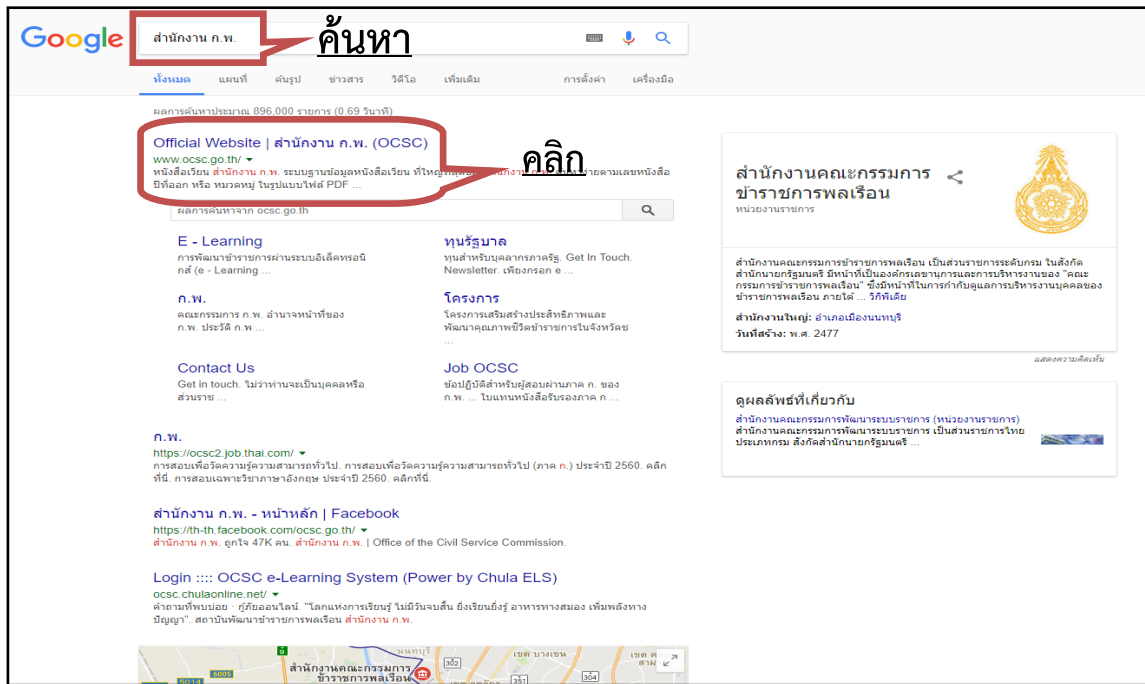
Google

สำนักงาน ก.พ.

ค้นหา

ทั้งหมด แผนที่ รูปภาพ ข่าวสาร วิดีโอ เพิ่มเติม การตั้งค่า เครื่องมือ

ผลการค้นหาประมาณ 896,000 รายการ (0.69 วินาที)

Official Website | สำนักงาน ก.พ. (OCSC)
www.ocsc.go.th/
หนังสือเวียน สำนักงาน ก.พ. ระบบฐานข้อมูลหนังสือเวียน ที่ใหญ่ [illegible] ตามเลขหนังสือ ปีที่ออก หรือ หมวดหมู่ ในรูปแบบไฟล์ PDF ...

คลิก

ผลการค้นหาจาก ocsc.go.th

E - Learning
การพัฒนาข้าราชการผ่านระบบอิเล็คทรอนิกส์ (e - Learning ...

ทุนรัฐบาล
ทุนสำหรับบุคลากรภาครัฐ. Get In Touch. Newsletter. เพียงกรอก e ...

ก.พ.
คณะกรรมการ ก.พ. อำนาจหน้าที่ของ ก.พ. ประวัติ ก.พ ...

โครงการ
โครงการเสริมสร้างประสิทธิภาพและพัฒนาคุณภาพชีวิตข้าราชการในจังหวัด ...

Contact Us
Get in touch. ไม่ว่าท่านจะเป็นบุคคลหรือส่วนราช ...

Job OCSC
ข้อปฏิบัติสำหรับผู้สอบผ่านภาค ก. ของ ก.พ. ... ใบแทนหนังสือรับรองภาค ก ...

ก.พ.
https://ocsc2.job.thai.com/
การสอบเพื่อวัดความรู้ความสามารถทั่วไป. การสอบเพื่อวัดความรู้ความสามารถทั่วไป (ภาค ก.) ประจำปี 2560. คลิกที่นี่. การสอบเฉพาะวิชาภาษาอังกฤษ ประจำปี 2560. คลิกที่นี่.

สำนักงาน ก.พ. - หน้าหลัก | Facebook
https://th-th.facebook.com/ocsc.go.th/
สำนักงาน ก.พ. ถูกใจ 47K คน. สำนักงาน ก.พ. | Office of the Civil Service Commission.

Login :::: OCSC e-Learning System (Power by Chula ELS)
ocsc.chulaonline.net/
คำถามที่พบบ่อย · กู้ชื่อออนไลน์. "โลกแห่งการเรียนรู้ ไม่มีวันจบสิ้น ยิ่งเรียนยิ่งรู้ อาหารทางสมอง เพิ่มพลังทางปัญญา". สถาบันพัฒนาข้าราชการพลเรือน สำนักงาน ก.พ.

สำนักงานคณะกรรมการข้าราชการพลเรือน

สำนักงานคณะกรรมการข้าราชการพลเรือน
หน่วยงานราชการ

สำนักงานคณะกรรมการข้าราชการพลเรือน เป็นส่วนราชการระดับกรม ในสังกัดสำนักนายกรัฐมนตรี มีหน้าที่เป็นองค์กรเลขานุการและการบริหารงานของ "คณะกรรมการข้าราชการพลเรือน" ซึ่งมีหน้าที่ในการกำกับดูแลการบริหารงานบุคคลของข้าราชการพลเรือน ภายใต้ ... วิกิพีเดีย

สำนักงานใหญ่: อำเภอเมืองนนทบุรี
วันที่สร้าง: พ.ศ. 2477

แสดงความคิดเห็น

ดูผลลัพธ์ที่เกี่ยวกับ
สำนักงานคณะกรรมการพัฒนาระบบราชการ (หน่วยงานราชการ)
สำนักงานคณะกรรมการพัฒนาระบบราชการ เป็นส่วนราชการไทย ประเภทกรม สังกัดสำนักนายกรัฐมนตรี ...